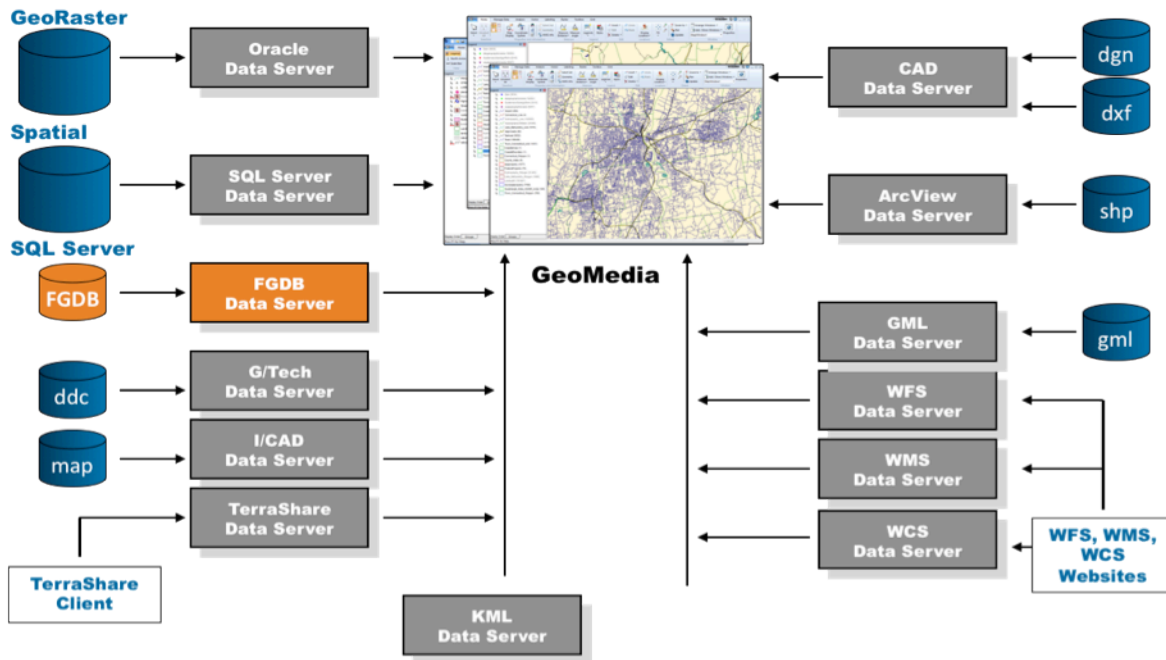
GeoRaster

Oracle Data Server

Spatial

SQL Server Data Server

SQL Server

FGDB

FGDB Data Server

ddc

G/Tech Data Server

map

I/CAD Data Server

TerraShare Data Server

TerraShare Client

KML Data Server

GeoMedia

dgn

dxf

CAD Data Server

shp

ArcView Data Server

gml

GML Data Server

WFS Data Server

WMS Data Server

WCS Data Server

WFS, WMS, WCS Websites